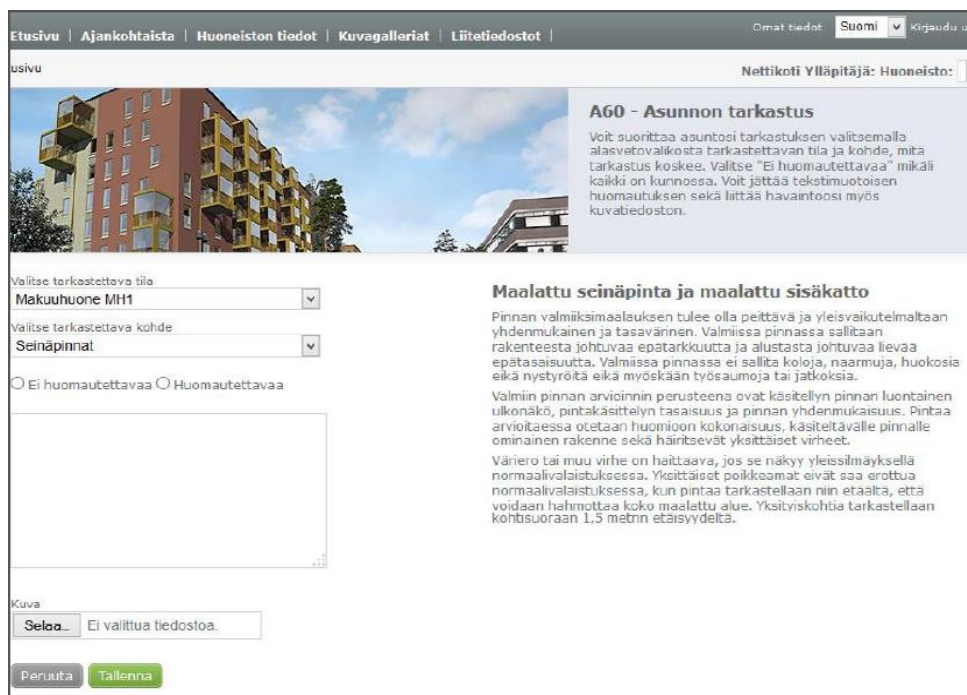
Etusivu | Ajankohtaista | Huoneiston tiedot | Kuvagalleriat | Liitetiedostot |

Omat tiedot Suomi Kirjaudu u

usivu

Nettikoti Ylläpitäjä: Huoneisto:

A60 - Asunnon tarkastus

Voit suorittaa asuntosi tarkastuksen valitsemalla alasvetovalikosta tarkastettavan tila ja kohde, mitä tarkastus koskee. Valitse "Ei huomautettavaa" mikäli kaikki on kunnossa. Voit jättää tekstimuotoisen huomautuksen sekä liittää havaintoosi myös kuvatiedoston.

Valitse tarkastettava tila
Makuuhuone MH1

Valitse tarkastettava kohde
Seinäpinnat

Ei huomautettavaa Huomautettavaa

Maalattu seinäpinta ja maalattu sisäkatto

Pinnan valmiiksimaalauksen tulee olla peittävä ja yleisvaikutelmaltaan yhdenmukainen ja tasavärinen. Valmiissa pinnassa sallitaan rakenteesta johtuvaa epätarkkuutta ja alustasta johtuvaa lievää epätasaisuutta. Valmiissa pinnassa ei sallita koloja, naarmuja, huokosia eikä nystyröitä eikä myöskään työsaumoja tai jatkoksia.

Valmiin pinnan arvioinnin perusteena ovat käsitellyn pinnan luontainen ulkonäkö, pintakäsittelyn tasaisuus ja pinnan yhdenmukaisuus. Pintaa arvioitaessa otetaan huomioon kokonaisuus, käsiteltävälle pinnalle ominainen rakenne sekä häiritsevät yksittäiset virheet.

Väriero tai muu virhe on haittaava, jos se näkyy yleissilmäyksellä normaalivalaistuksessa. Yksittäiset poikkeamat eivät saa erottua normaalivalaistuksessa, kun pintaa tarkastellaan niin etäältä, että voidaan hahmottaa koko maalattu alue. Yksityiskohtia tarkastellaan kohtisuoraan 1,5 metrin etäisyydeltä.

Kuva
Selaa... Ei valittua tiedostoa.

Peruuta Tallenna